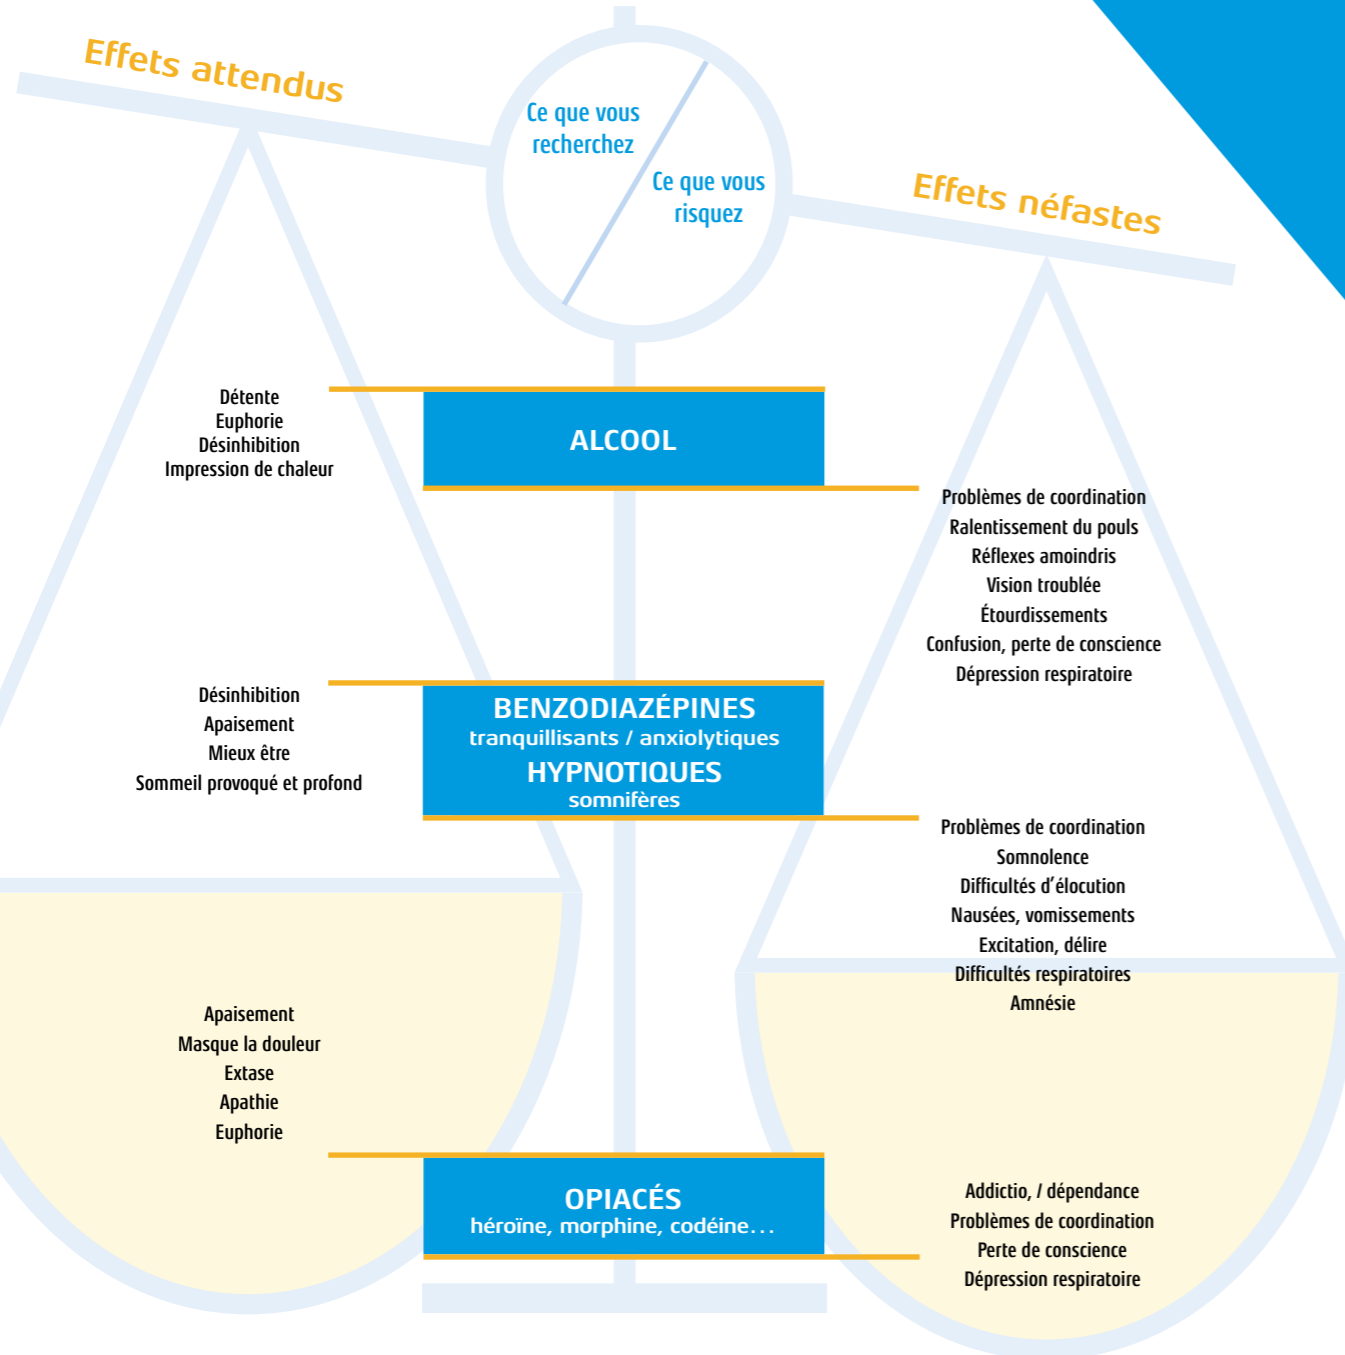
Effets attendus

Ce que vous recherchez

Ce que vous risquez

Effets néfastes

Détente
Euphorie
Désinhibition
Impression de chaleur

ALCOOL

Problèmes de coordination
Ralentissement du pouls
Réflexes amoindris
Vision troublée
Étourdissements
Confusion, perte de conscience
Dépression respiratoire

Désinhibition
Apaisement
Mieux être
Sommeil provoqué et profond

BENZODIAZÉPINES
tranquillisants / anxiolytiques
HYPNOTIQUES
somnifères

Problèmes de coordination
Somnolence
Difficultés d'élocution
Nausées, vomissements
Excitation, délire
Difficultés respiratoires
Amnésie

Apaisement
Masque la douleur
Extase
Apathie
Euphorie

OPIACÉS
héroïne, morphine, codéine…

Addictio, / dépendance
Problèmes de coordination
Perte de conscience
Dépression respiratoire